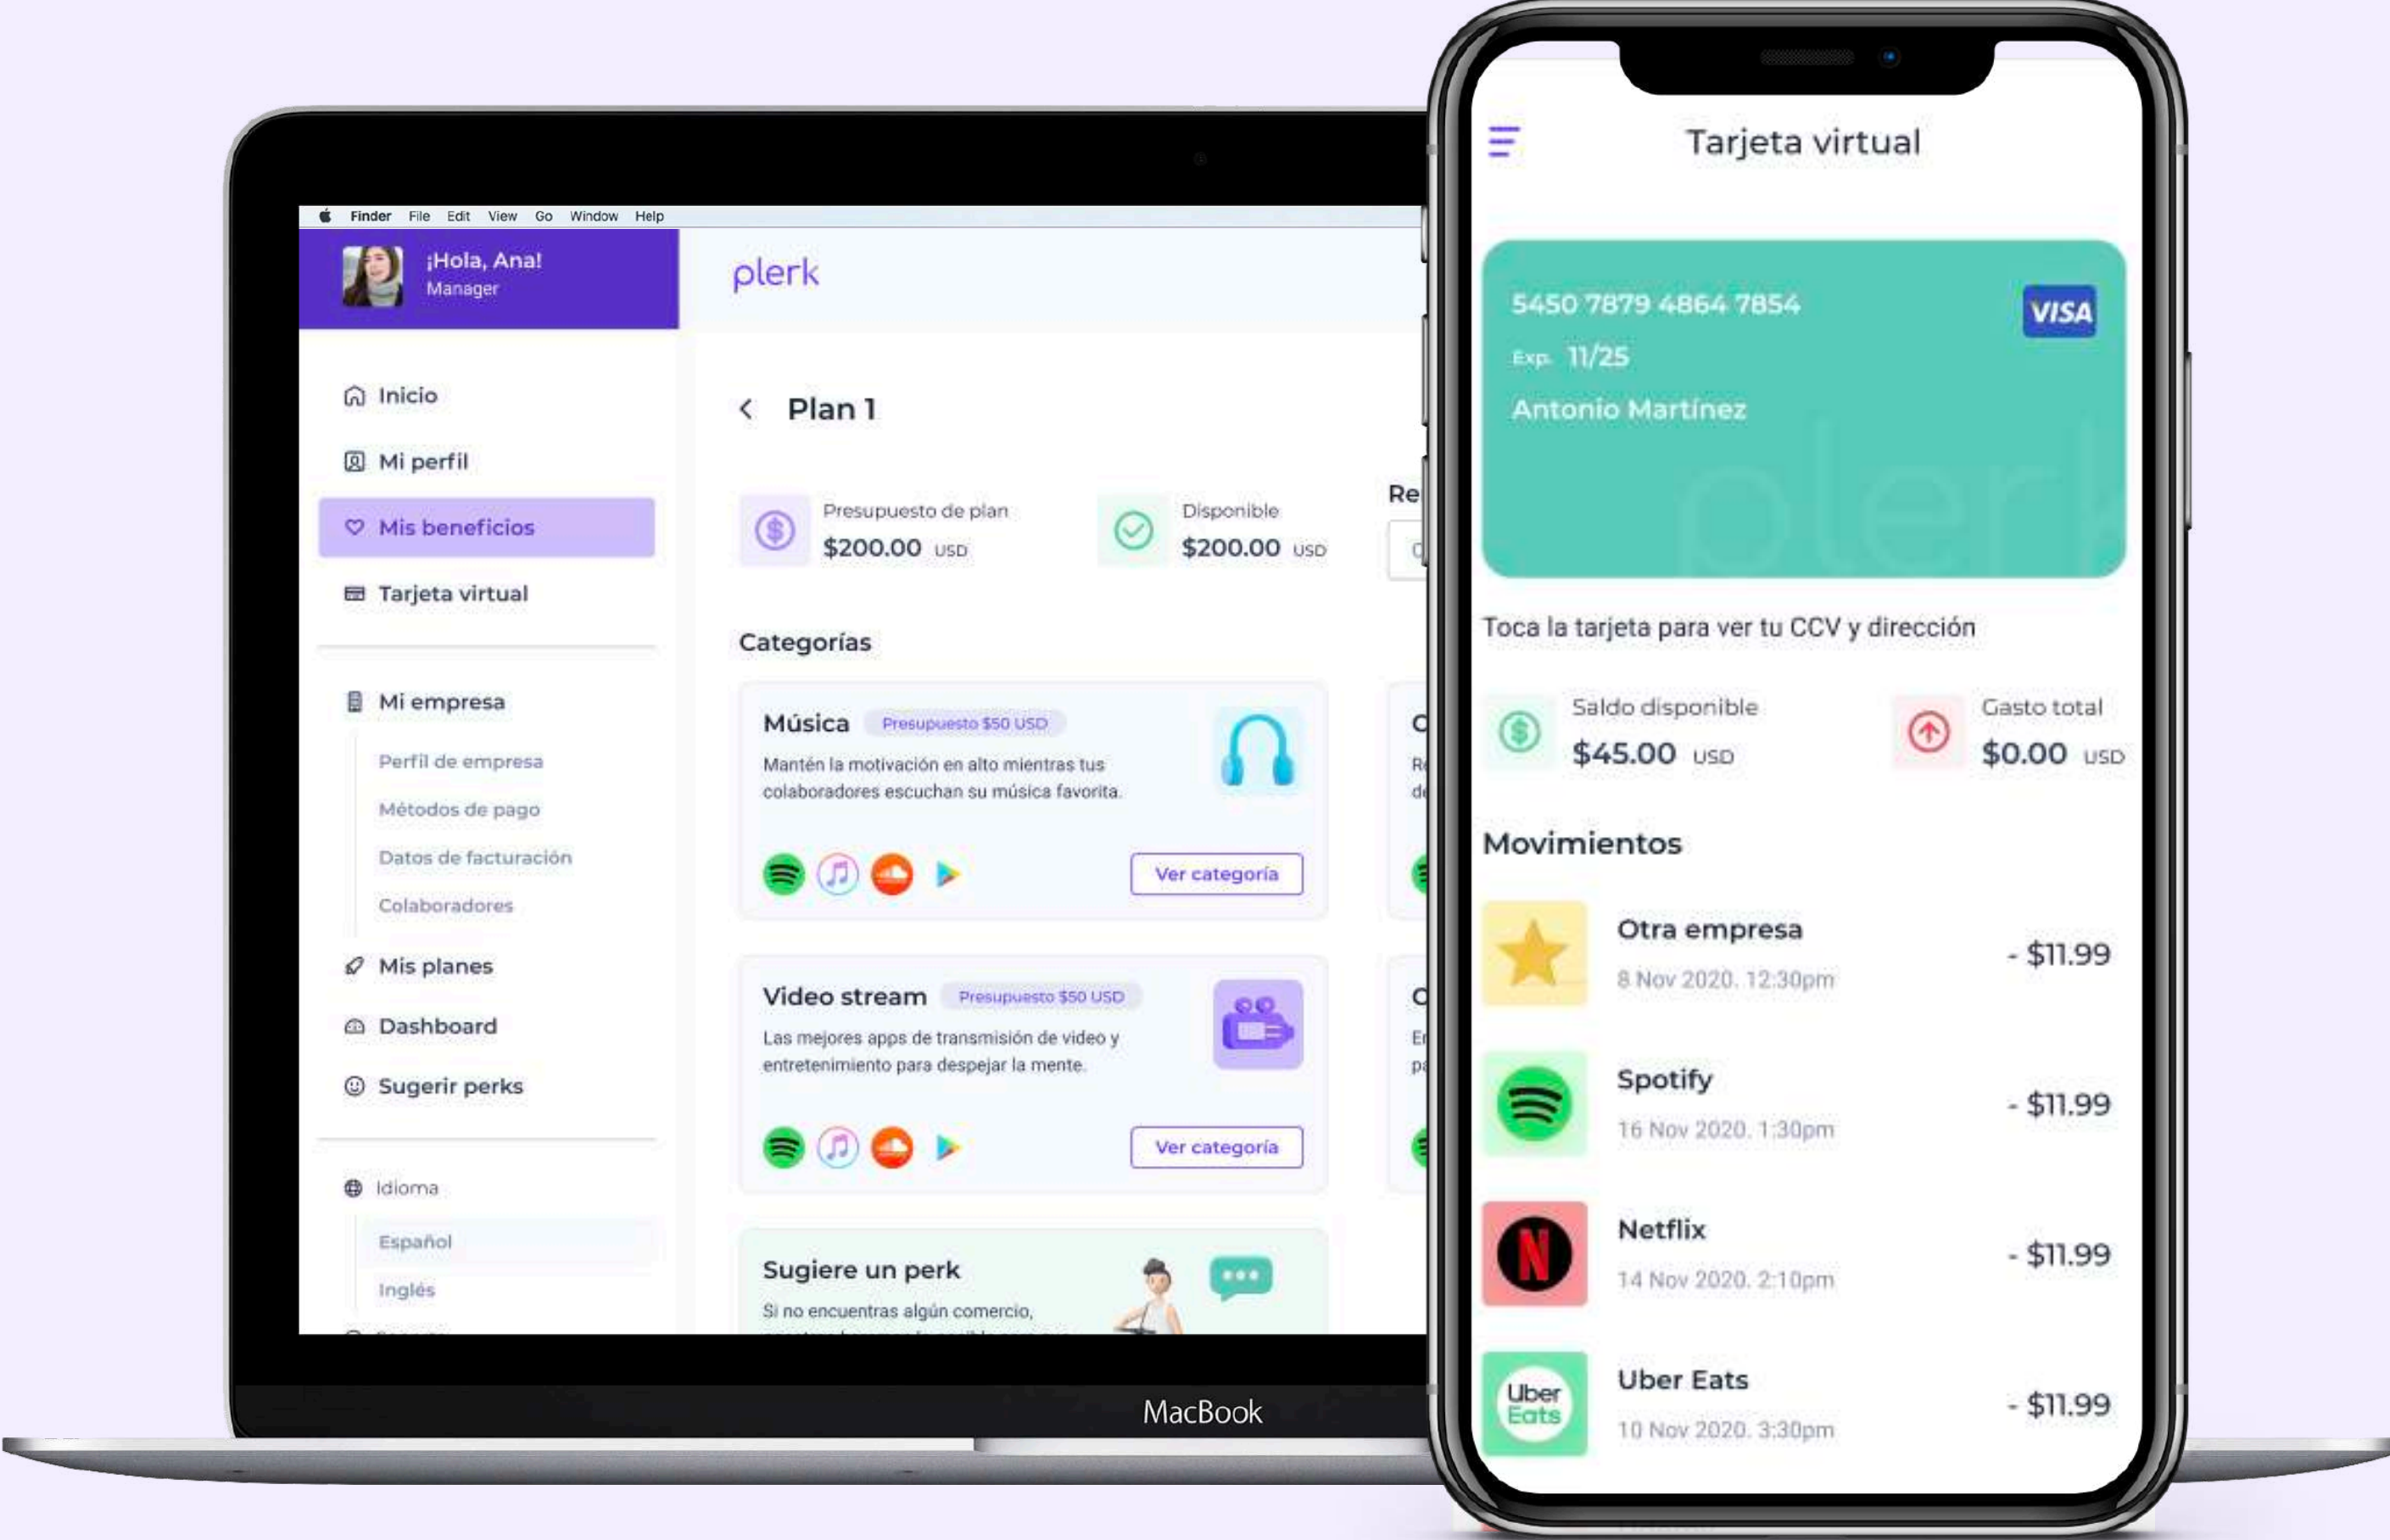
Finder File Edit View Go Window Help

¡Hola, Ana!
Manager

plerk

Inicio
Mi perfil
Mis beneficios
Tarjeta virtual

Mi empresa
Perfil de empresa
Métodos de pago
Datos de facturación
Colaboradores
Mis planes
Dashboard
Sugerir perks

Idioma
Español
Inglés

Plan 1

Presupuesto de plan
$200.00 USD

Disponible
$200.00 USD

Re

Categorías

Música Presupuesto $50 USD
Mantén la motivación en alto mientras tus colaboradores escuchan su música favorita.
Ver categoría

Video stream Presupuesto $50 USD
Las mejores apps de transmisión de video y entretenimiento para despejar la mente.
Ver categoría

Sugiere un perk
Si no encuentras algún comercio,

MacBook

Tarjeta virtual

5450 7879 4864 7854
VISA
Exp. 11/25
Antonio Martínez
plerk

Toca la tarjeta para ver tu CCV y dirección

Saldo disponible
$45.00 USD

Gasto total
$0.00 USD

Movimientos

Otra empresa
8 Nov 2020. 12:30pm
- $11.99

Spotify
16 Nov 2020. 1:30pm
- $11.99

Netflix
14 Nov 2020. 2:10pm
- $11.99

Uber Eats
10 Nov 2020. 3:30pm
- $11.99